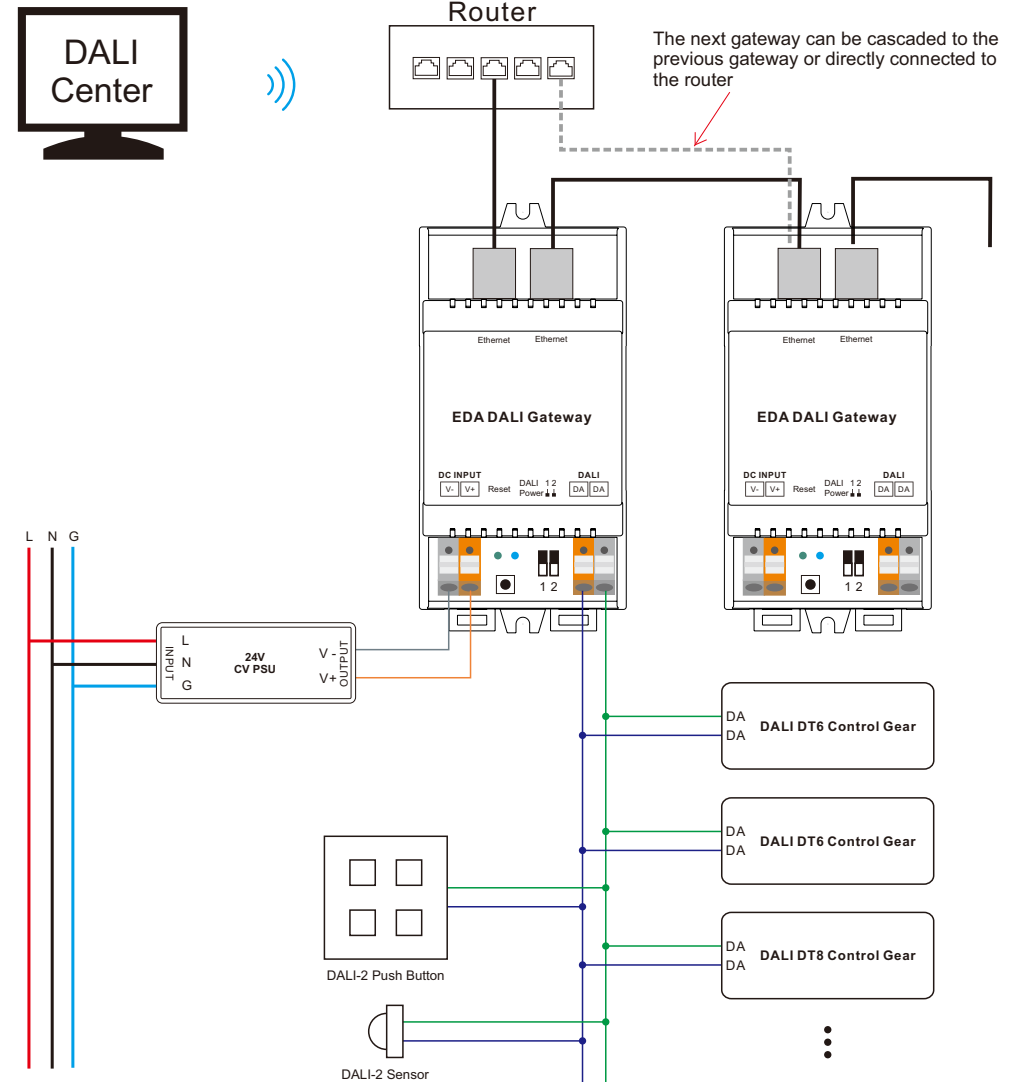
DALI Center

Router

The next gateway can be cascaded to the previous gateway or directly connected to the router

Ethernet Ethernet

EDA DALI Gateway

DC INPUT
V- V+
Reset
DALI Power
1 2
DALI
DA DA

1 2

Ethernet Ethernet

EDA DALI Gateway

DC INPUT
V- V+
Reset
DALI Power
1 2
DALI
DA DA

1 2

L N G

INPUT
L
N
G
24V
CV PSU
V -
V+
OUTPUT

DA
DA
DALI DT6 Control Gear

DA
DA
DALI DT6 Control Gear

DA
DA
DALI DT8 Control Gear

DALI-2 Push Button

DALI-2 Sensor